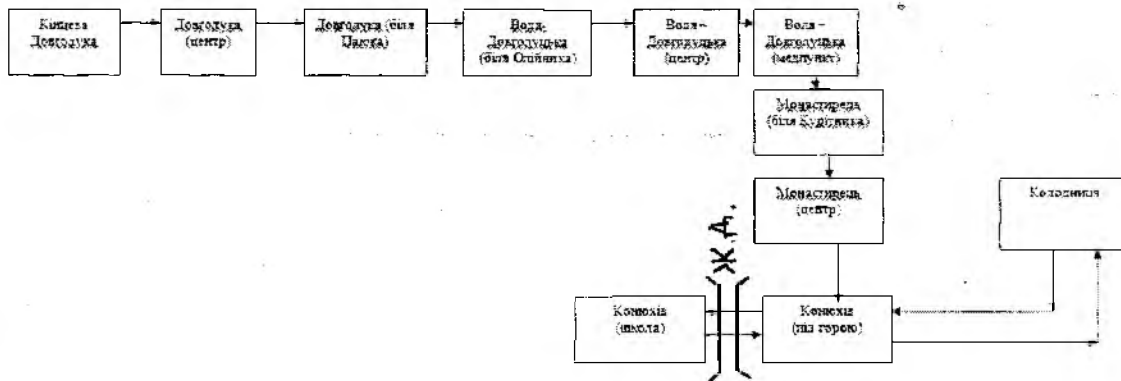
Кінцева Довголука

Довголука (центр)

Довголука (біля Панська)

Воля-Довголуцька (біля Олійника)

Воля – Довголуцька (центр)

Воля – Довголуцька (медпункт)

Монастирець (біля Курівника)

Монастирець (центр)

Колодниця

Ж.Д.

Конюхів (школа)

Конюхів (під горою)